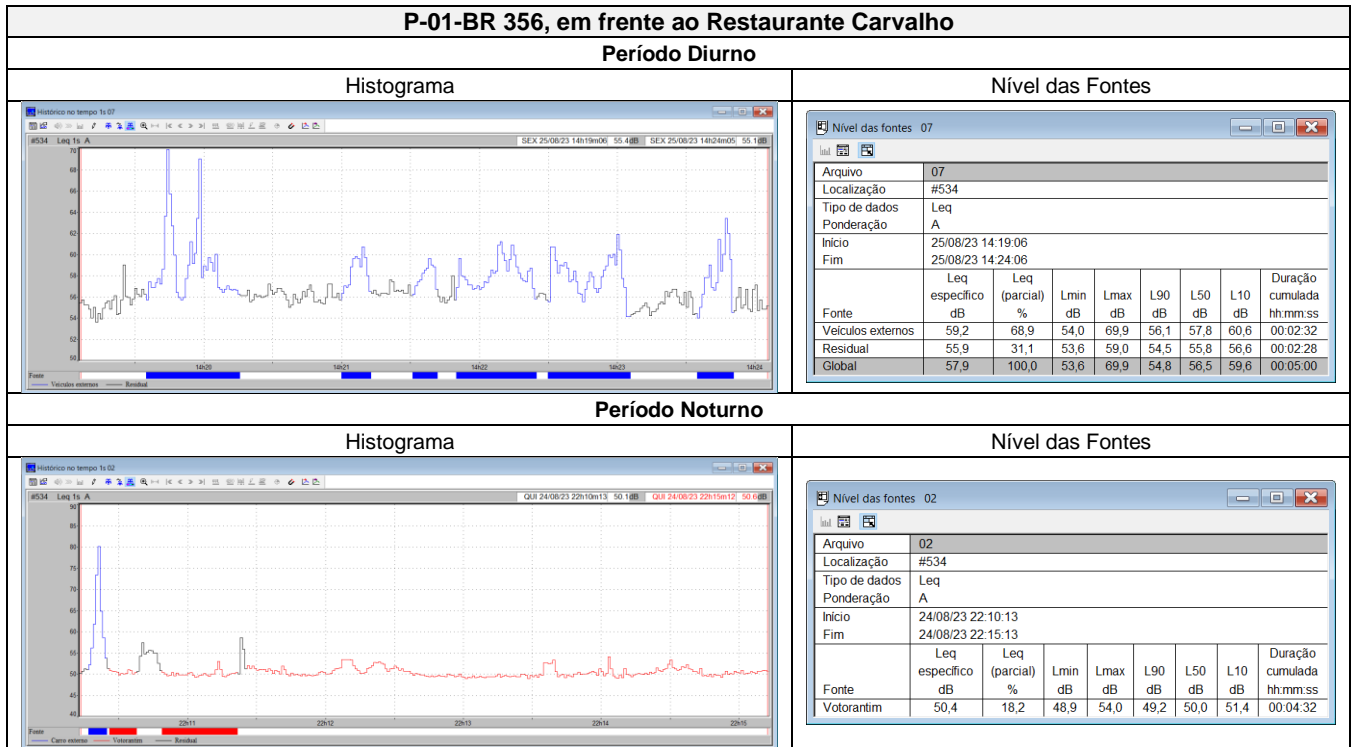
P-01-BR 356, em frente ao Restaurante Carvalho

Período Diurno

Histograma

Nível das Fontes

Histórico no tempo 1s 07

#534 Leq 1s A

SEX 25/08/23 14h19m06 55.4dB SEX 25/08/23 14h24m05 55.1dB

70
68
66
64
62
60
58
56
54
52
50

14h20 14h21 14h22 14h23 14h24

Fonte

Veículos externos Residual

Nível das fontes 07

| Arquivo | 07 | | | | | | | |
|---|---|---|---|---|---|---|---|---|
| Localização | #534 | | | | | | | |
| Tipo de dados | Leq | | | | | | | |
| Ponderação | A | | | | | | | |
| Início | 25/08/23 14:19:06 | | | | | | | |
| Fim | 25/08/23 14:24:06 | | | | | | | |
| Fonte | Leq específico dB | Leq (parcial) % | Lmin dB | Lmax dB | L90 dB | L50 dB | L10 dB | Duração cumulada hh:mm:ss |
| Veículos externos | 59,2 | 68,9 | 54,0 | 69,9 | 56,1 | 57,8 | 60,6 | 00:02:32 |
| Residual | 55,9 | 31,1 | 53,6 | 59,0 | 54,5 | 55,8 | 56,6 | 00:02:28 |
| Global | 57,9 | 100,0 | 53,6 | 69,9 | 54,8 | 56,5 | 59,6 | 00:05:00 |

Período Noturno

Histograma

Nível das Fontes

Histórico no tempo 1s 02

#534 Leq 1s A

QUI 24/08/23 22h10m13 50.1dB QUI 24/08/23 22h15m12 50.6dB

90
85
80
75
70
65
60
55
50
45
40

22h11 22h12 22h13 22h14 22h15

Fonte

Carro externo Votorantim Residual

Nível das fontes 02

| Arquivo | 02 | | | | | | | |
|---|---|---|---|---|---|---|---|---|
| Localização | #534 | | | | | | | |
| Tipo de dados | Leq | | | | | | | |
| Ponderação | A | | | | | | | |
| Início | 24/08/23 22:10:13 | | | | | | | |
| Fim | 24/08/23 22:15:13 | | | | | | | |
| Fonte | Leq específico dB | Leq (parcial) % | Lmin dB | Lmax dB | L90 dB | L50 dB | L10 dB | Duração cumulada hh:mm:ss |
| Votorantim | 50,4 | 18,2 | 48,9 | 54,0 | 49,2 | 50,0 | 51,4 | 00:04:32 |